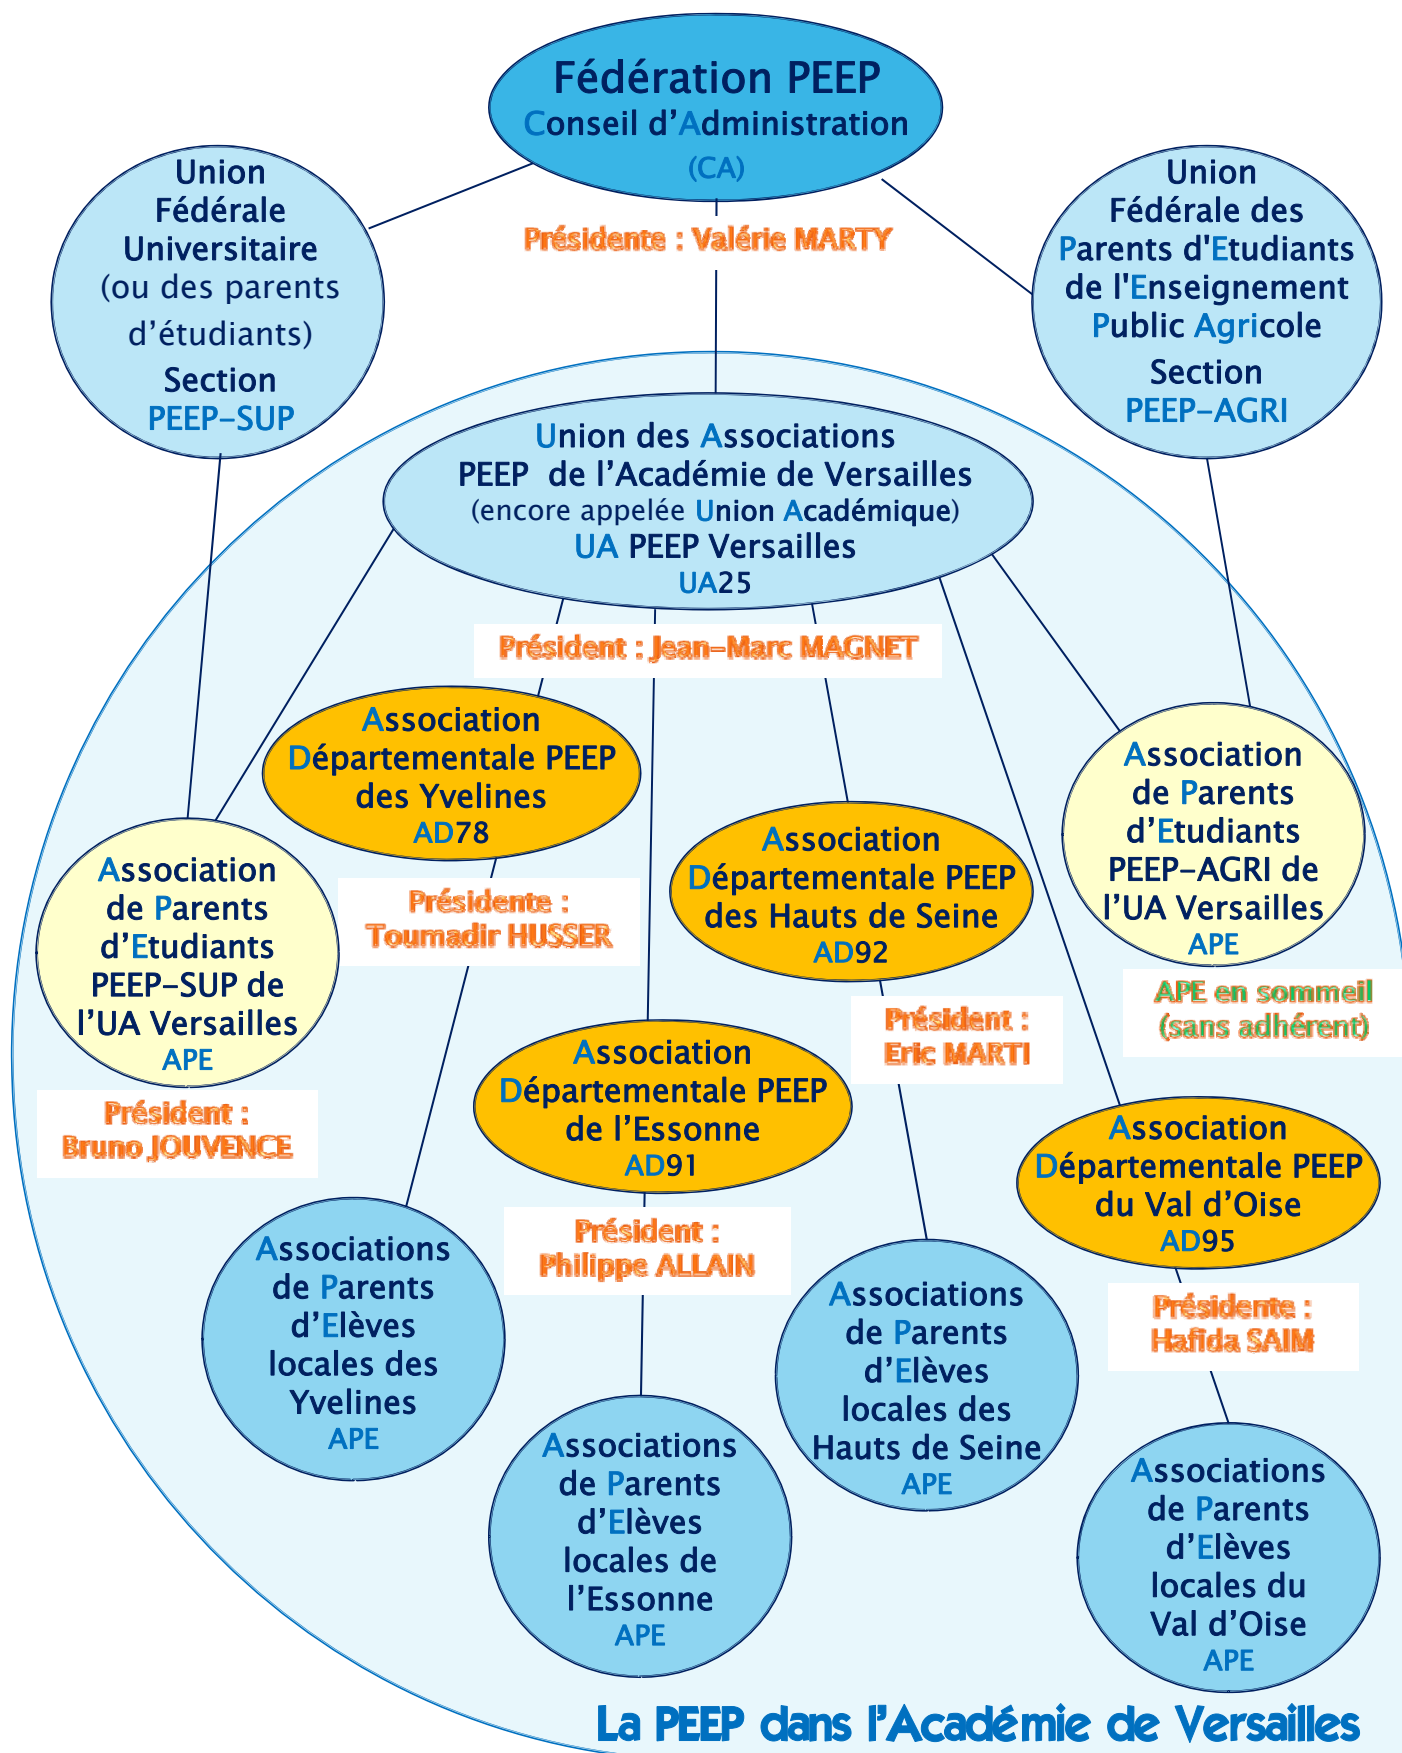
Fédération PEEP
Conseil d'Administration
(CA)

Présidente : Valérie MARTY

Union Fédérale Universitaire (ou des parents d'étudiants)
Section
PEEP-SUP

Union Fédérale des Parents d'Etudiants de l'Enseignement Public Agricole
Section
PEEP-AGRI

Union des Associations PEEP de l'Académie de Versailles
(encore appelée Union Académique)
UA PEEP Versailles
UA25

Président : Jean-Marc MAGNET

Association Départementale PEEP des Yvelines
AD78

Présidente : Toumadir HUSSER

Association Départementale PEEP des Hauts de Seine
AD92

Président : Eric MARTI

Association de Parents d'Etudiants PEEP-AGRI de l'UA Versailles
APE

APE en sommeil (sans adhérent)

Association de Parents d'Etudiants PEEP-SUP de l'UA Versailles
APE

Président : Bruno JOUVENCE

Association Départementale PEEP de l'Essonne
AD91

Président : Philippe ALLAIN

Association Départementale PEEP du Val d'Oise
AD95

Présidente : Hafida SAIM

Associations de Parents d'Elèves locales des Yvelines
APE

Associations de Parents d'Elèves locales de l'Essonne
APE

Associations de Parents d'Elèves locales des Hauts de Seine
APE

Associations de Parents d'Elèves locales du Val d'Oise
APE

La PEEP dans l'Académie de Versailles